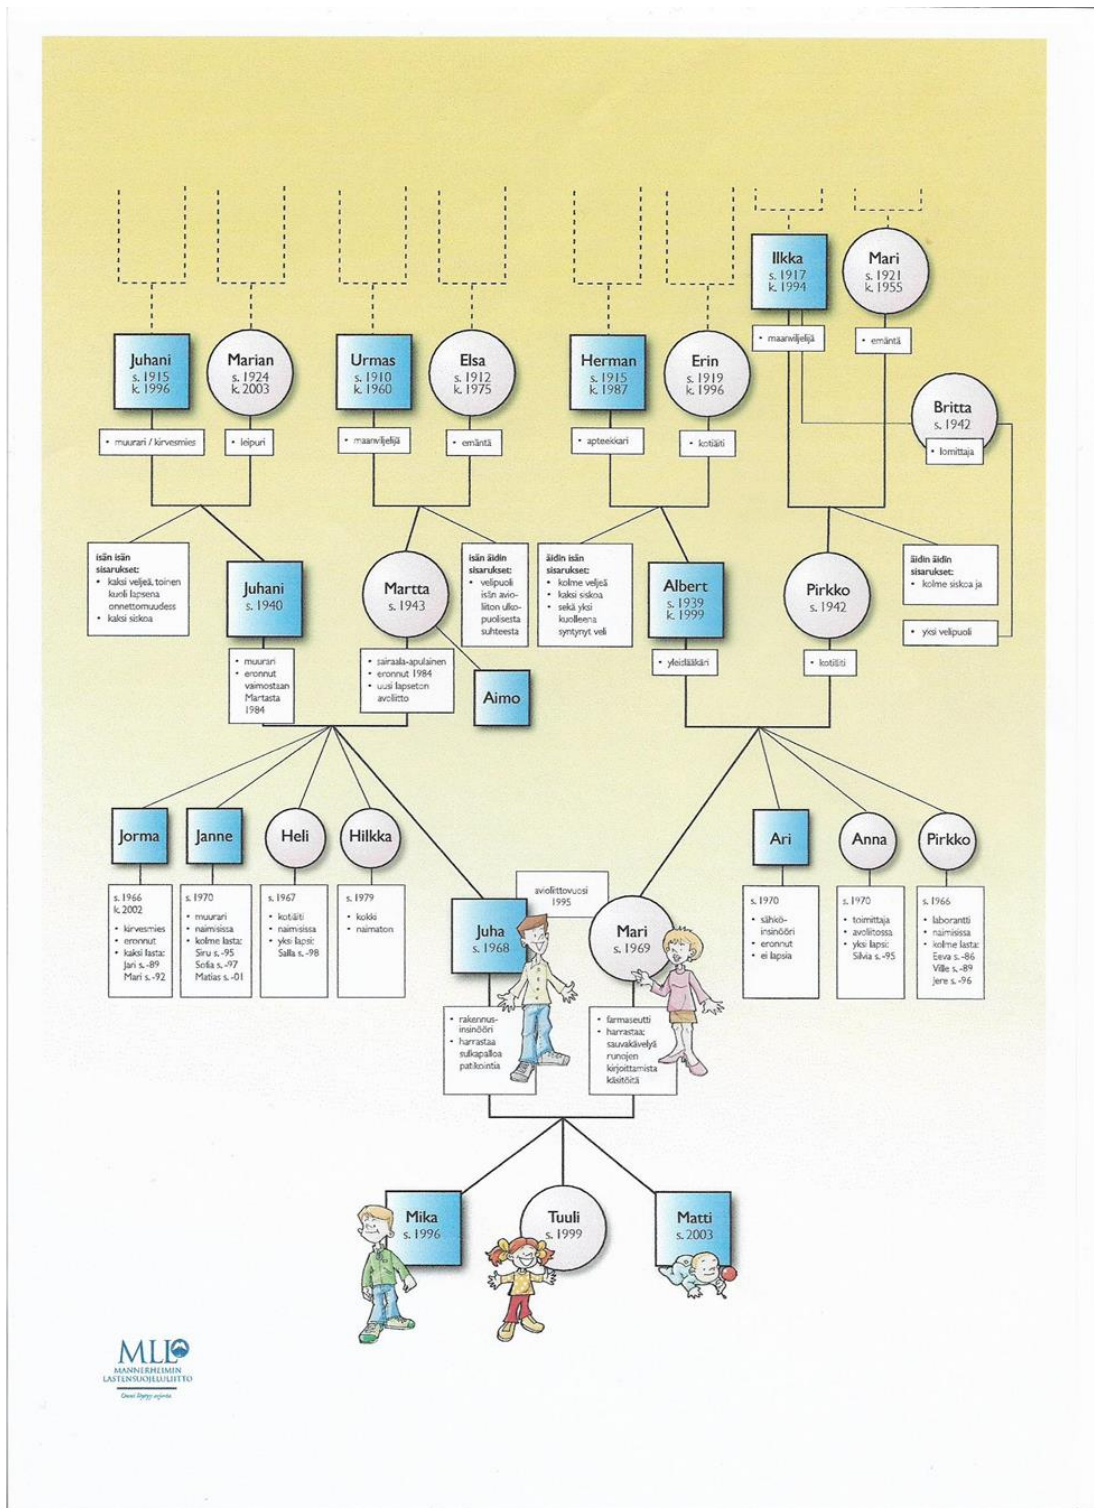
Ilkka
s. 1917
k. 1994

Mari
s. 1921
k. 1955

• maanviljelijä

• emäntä

Juhani
s. 1915
k. 1996

Marian
s. 1924
k. 2003

Urmas
s. 1910
k. 1960

Elsa
s. 1912
k. 1975

Herman
s. 1915
k. 1987

Erin
s. 1919
k. 1996

Britta
s. 1942

• lomittaja

• muurari / kirvesmies

• leipuri

• maanviljelijä

• emäntä

• apteekkari

• kotiäiti

isän isän sisarukset:
• kaksi veljeä, toinen kuoli lapsena onnettomuudessa
• kaksi siskoa

Juhani
s. 1940

Martta
s. 1943

isän äidin sisarukset:
• velipuoli isän avioliiton ulkopuolisesta suhteesta

äidin isän sisarukset:
• kolme veljeä
• kaksi siskoa
• sekä yksi kuolleena syntynyt veli

Albert
s. 1939
k. 1999

Pirkko
s. 1942

äidin äidin sisarukset:
• kolme siskoa ja

• yksi velipuoli

• muurari
• eronnut vaimostaan Martasta 1984

• sairaala-apulainen
• eronnut 1984
• uusi lapseton avoliitto

Aimo

• yleislääkäri

• kotiäiti

Jorma

Janne

Heli

Hilkka

Ari

Anna

Pirkko

s. 1966
k. 2002
• kirvesmies
• eronnut
• kaksi lasta: Jari s. -89 Mari s. -92

s. 1970
• muurari
• naimisissa
• kolme lasta: Siru s. -95 Sofia s. -97 Matias s. -01

s. 1967
• kotiäiti
• naimisissa
• yksi lapsi: Salla s. -98

s. 1979
• kokki
• naimaton

avioliittovuosi 1995

Juha
s. 1968

Mari
s. 1969

s. 1970
• sähköinsinööri
• eronnut
• ei lapsia

s. 1970
• toimittaja
• avoliitossa
• yksi lapsi: Silvia s. -95

s. 1966
• laborantti
• naimisissa
• kolme lasta: Eeva s. -86 Ville s. -89 Jere s. -96

• rakennusinsinööri
• harrastaa sulkapalloa patikointia

• farmaseutti
• harrastaa: sauvakävelyä runojen kirjoittamista käsitöitä

Mika
s. 1996

Tuuli
s. 1999

Matti
s. 2003

MLL
MANNERHEIMIN LASTENSUOJELULIITTO
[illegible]